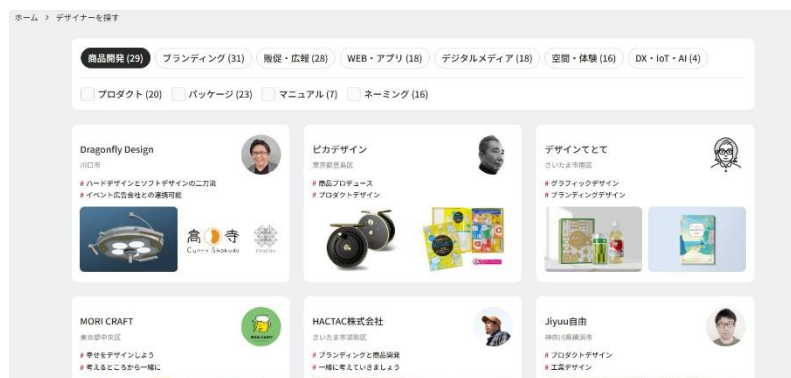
ホーム > デザイナーを探す

商品開発 (29) ブランディング (31) 販促・広報 (28) WEB・アプリ (18) デジタルメディア (18) 空間・体験 (16) DX・IoT・AI (4)

プロダクト (20) パッケージ (23) マニュアル (7) ネーミング (16)

Dragonfly Design
川口市
# ハードデザインとソフトデザインの二刀流
# イベント広告会社との連携可能

高寺
Curry Shokudo

ピカデザイン
東京都豊島区
# 商品プロデュース
# プロダクトデザイン

デザインてとて
さいたま市南区
# グラフィックデザイン
# ブランディングデザイン

MORI CRAFT
東京都中央区
# 幸せをデザインしよう
# 考えるところから一緒に

HACTAC株式会社
さいたま市浦和区
# ブランディングと商品開発
# 一緒に考えていきましょう

Jiyuu自由
神奈川県横浜市
# プロダクトデザイン
# 工芸デザイン